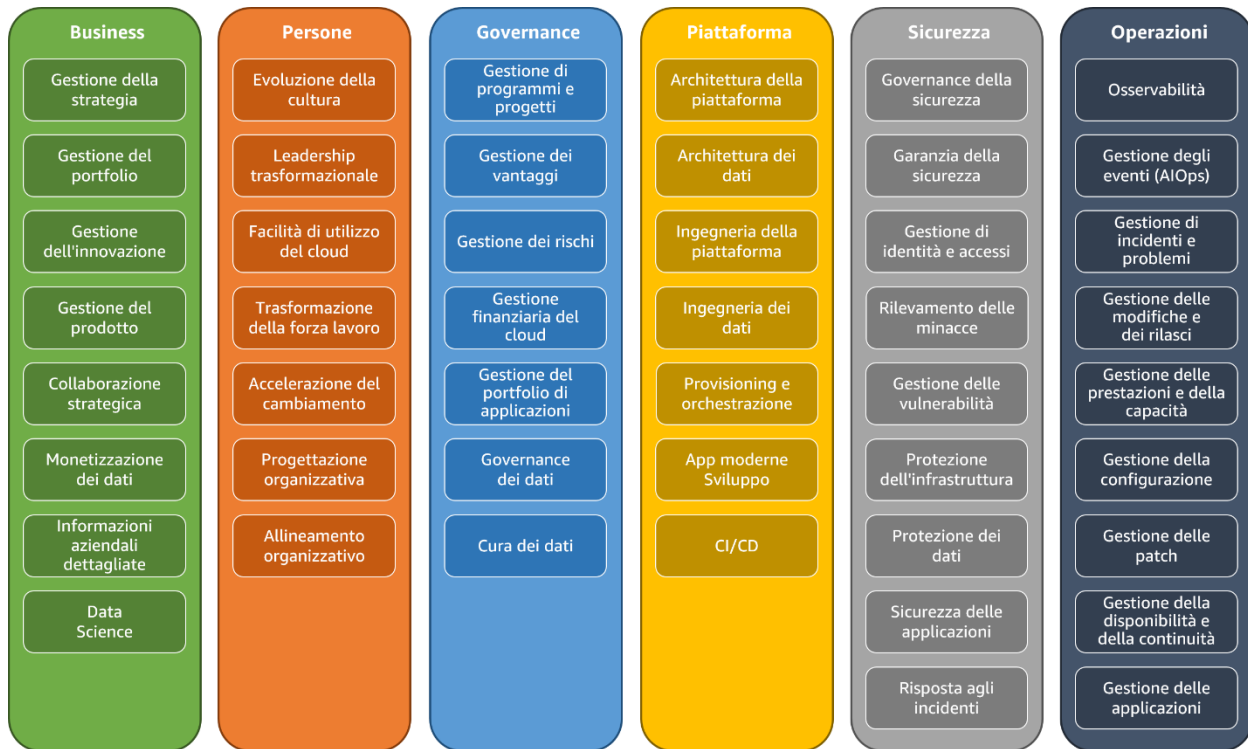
Business

Gestione della strategia

Gestione del portfolio

Gestione dell'innovazione

Gestione del prodotto

Collaborazione strategica

Monetizzazione dei dati

Informazioni aziendali dettagliate

Data Science

Persone

Evoluzione della cultura

Leadership trasformazionale

Facilità di utilizzo del cloud

Trasformazione della forza lavoro

Accelerazione del cambiamento

Progettazione organizzativa

Allineamento organizzativo

Governance

Gestione di programmi e progetti

Gestione dei vantaggi

Gestione dei rischi

Gestione finanziaria del cloud

Gestione del portfolio di applicazioni

Governance dei dati

Cura dei dati

Piattaforma

Architettura della piattaforma

Architettura dei dati

Ingegneria della piattaforma

Ingegneria dei dati

Provisioning e orchestrazione

App moderne Sviluppo

CI/CD

Sicurezza

Governance della sicurezza

Garanzia della sicurezza

Gestione di identità e accessi

Rilevamento delle minacce

Gestione delle vulnerabilità

Protezione dell'infrastruttura

Protezione dei dati

Sicurezza delle applicazioni

Risposta agli incidenti

Operazioni

Osservabilità

Gestione degli eventi (AIOps)

Gestione di incidenti e problemi

Gestione delle modifiche e dei rilasci

Gestione delle prestazioni e della capacità

Gestione della configurazione

Gestione delle patch

Gestione della disponibilità e della continuità

Gestione delle applicazioni